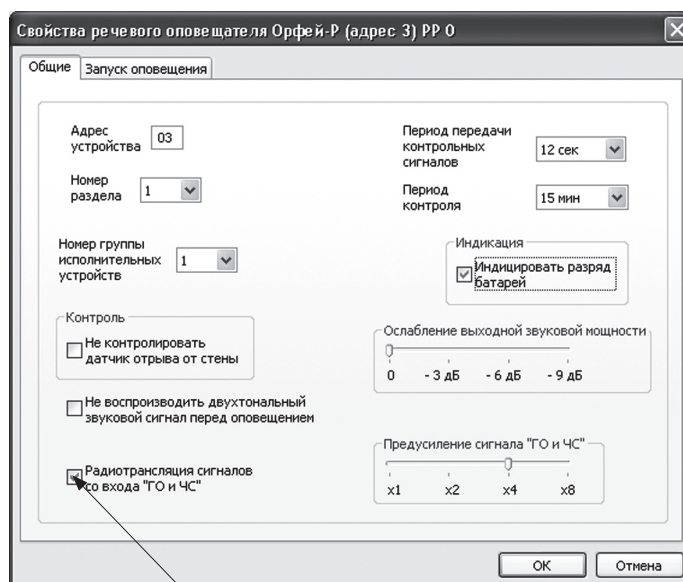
Свойства речевого оповещателя Орфей-Р (адрес 3) РР 0

Общие | Запуск оповещения

Адрес устройства 03

Номер раздела 1

Номер группы исполнительных устройств 1

Период передачи контрольных сигналов 12 сек

Период контроля 15 мин

Индикация
Индицировать разряд батарей

Контроль
Не контролировать датчик отрыва от стены

Ослабление выходной звуковой мощности
0 - 3 дБ - 6 дБ - 9 дБ

Не воспроизводить двухтональный звуковой сигнал перед оповещением

Предусиление сигнала "ГО и ЧС"
x1 x2 x4 x8

Радиотрансляция сигналов со входа "ГО и ЧС"

OK Отмена